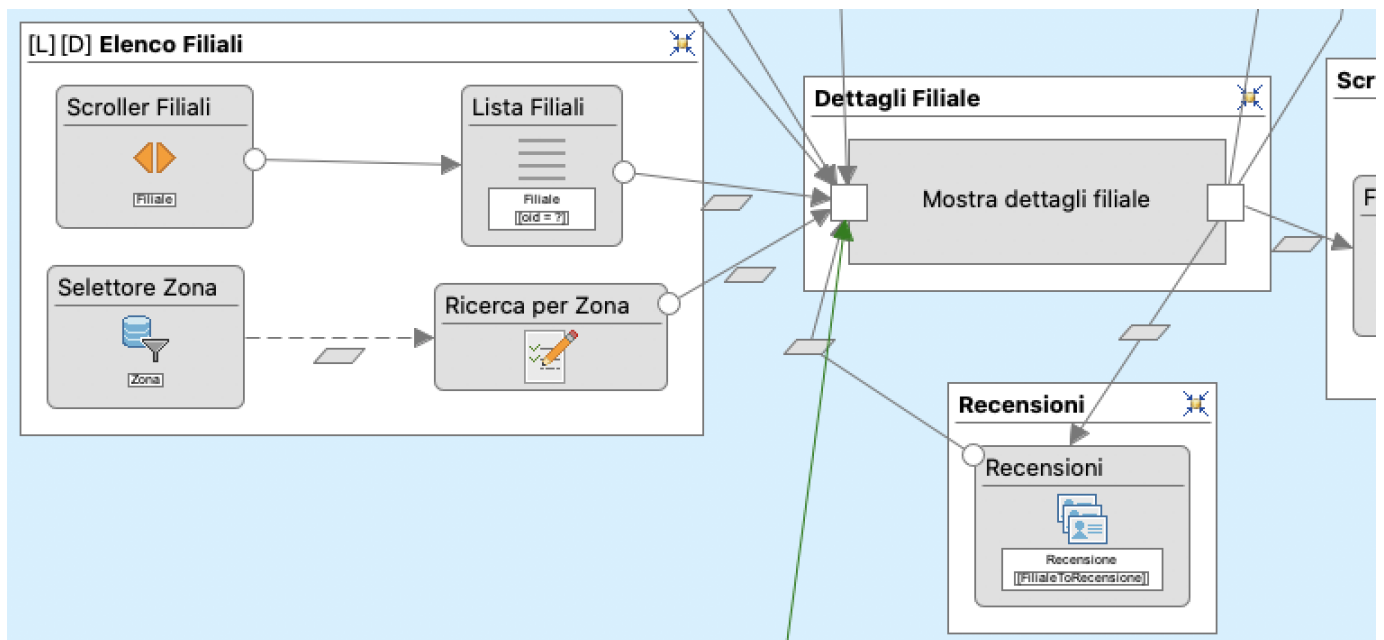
[L] [D] **Elenco Filiali**

Scroller Filiali

Filiale

Lista Filiali

Filiale
[oid = ?]

Selettore Zona

Zona

Ricerca per Zona

**Dettagli Filiale**

Mostra dettagli filiale

Scr

F

**Recensioni**

Recensioni

Recensione
[FilialeToRecensione]